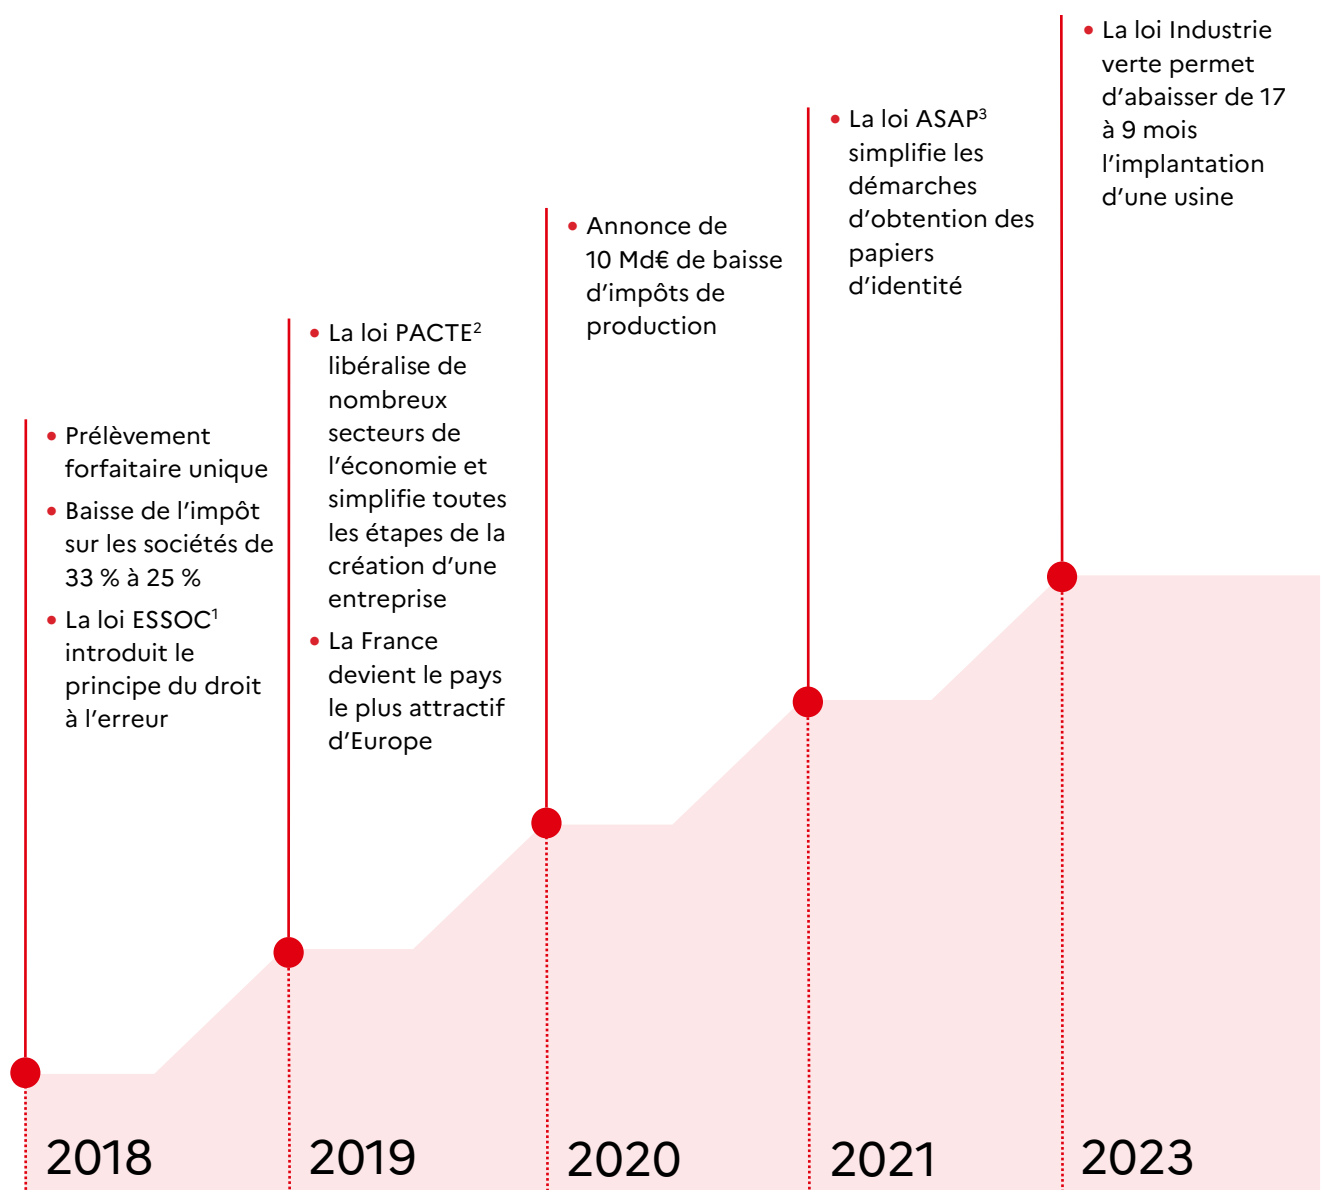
• Prélèvement forfaitaire unique
• Baisse de l'impôt sur les sociétés de 33 % à 25 %
• La loi ESSOC$^1$ introduit le principe du droit à l'erreur

2018

• La loi PACTE$^2$ libéralise de nombreux secteurs de l'économie et simplifie toutes les étapes de la création d'une entreprise
• La France devient le pays le plus attractif d'Europe

2019

• Annonce de 10 Md€ de baisse d'impôts de production

2020

• La loi ASAP$^3$ simplifie les démarches d'obtention des papiers d'identité

2021

• La loi Industrie verte permet d'abaisser de 17 à 9 mois l'implantation d'une usine

2023